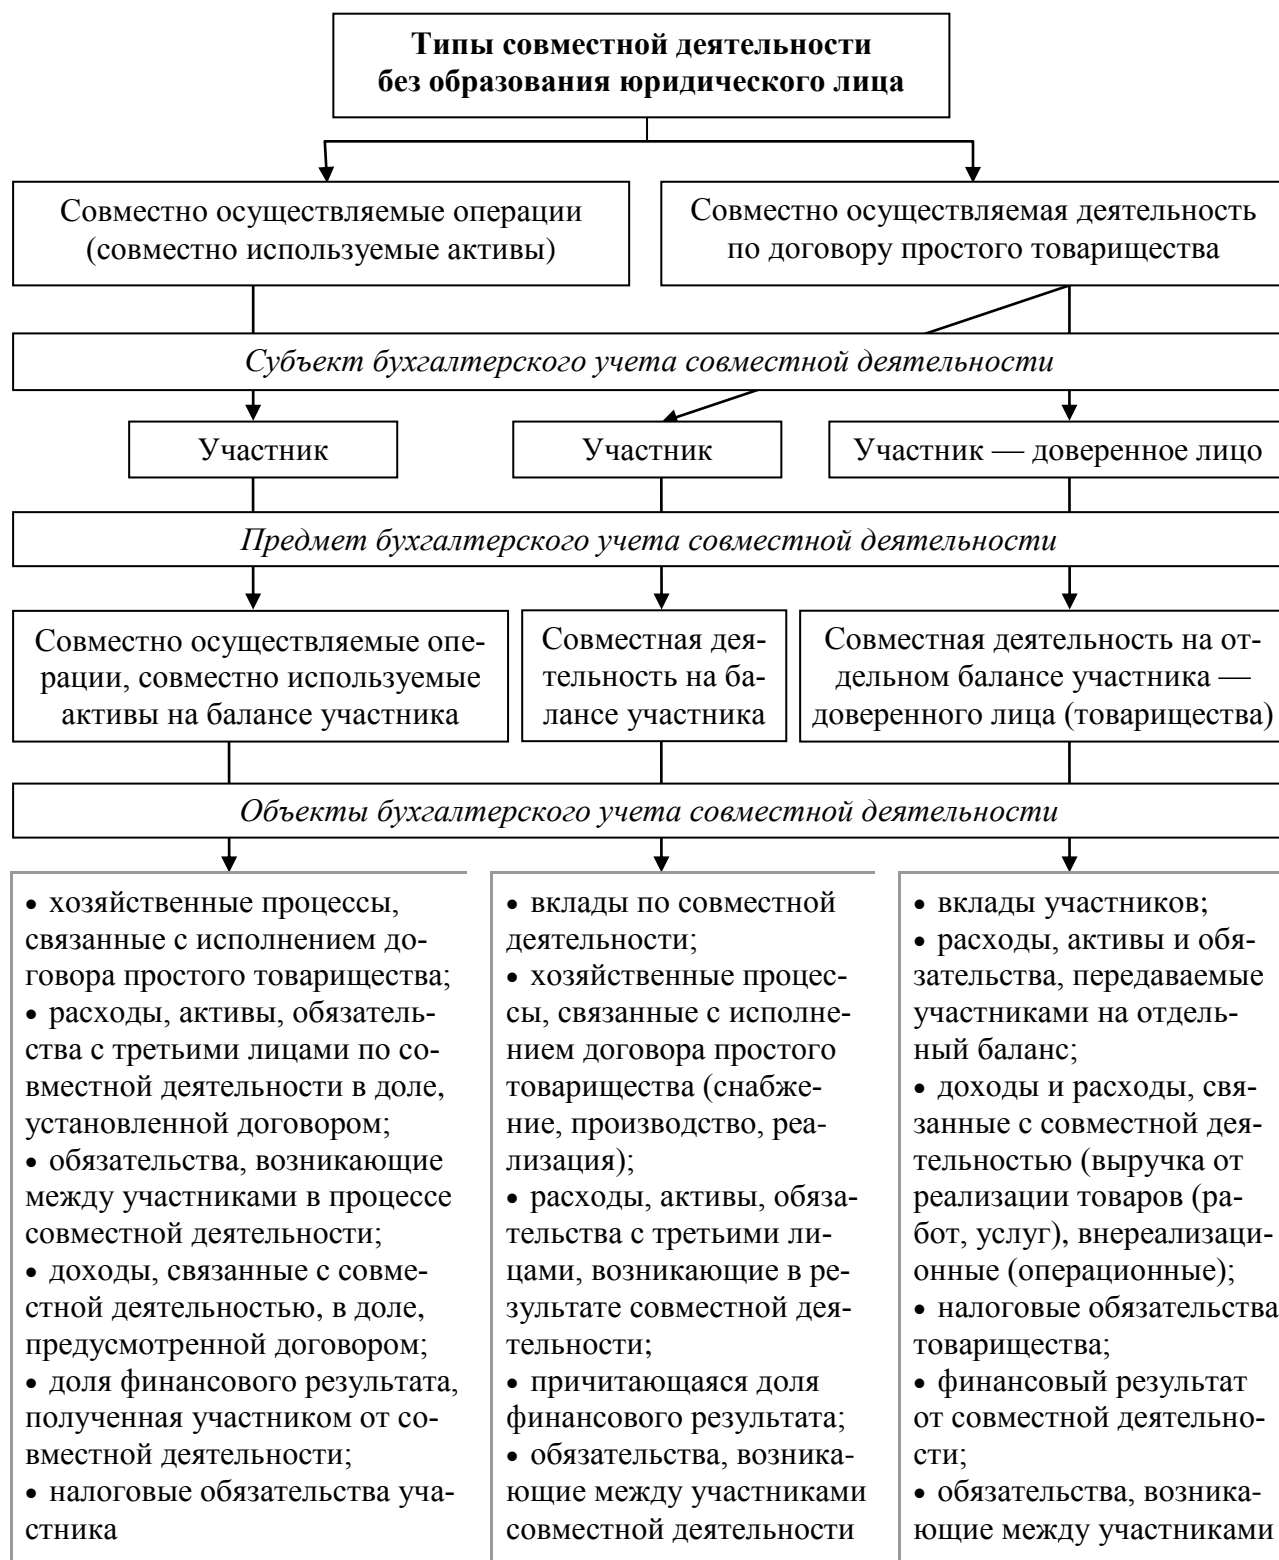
**Типы совместной деятельности без образования юридического лица**

Совместно осуществляемые операции (совместно используемые активы)

Совместно осуществляемая деятельность по договору простого товарищества

*Субъект бухгалтерского учета совместной деятельности*

Участник

Участник

Участник — доверенное лицо

*Предмет бухгалтерского учета совместной деятельности*

Совместно осуществляемые операции, совместно используемые активы на балансе участника

Совместная деятельность на балансе участника

Совместная деятельность на отдельном балансе участника — доверенного лица (товарищества)

*Объекты бухгалтерского учета совместной деятельности*

• хозяйственные процессы, связанные с исполнением договора простого товарищества;
• расходы, активы, обязательства с третьими лицами по совместной деятельности в доле, установленной договором;
• обязательства, возникающие между участниками в процессе совместной деятельности;
• доходы, связанные с совместной деятельностью, в доле, предусмотренной договором;
• доля финансового результата, полученная участником от совместной деятельности;
• налоговые обязательства участника

• вклады по совместной деятельности;
• хозяйственные процессы, связанные с исполнением договора простого товарищества (снабжение, производство, реализация);
• расходы, активы, обязательства с третьими лицами, возникающие в результате совместной деятельности;
• причитающаяся доля финансового результата;
• обязательства, возникающие между участниками совместной деятельности

• вклады участников;
• расходы, активы и обязательства, передаваемые участниками на отдельный баланс;
• доходы и расходы, связанные с совместной деятельностью (выручка от реализации товаров (работ, услуг), внереализационные (операционные);
• налоговые обязательства товарищества;
• финансовый результат от совместной деятельности;
• обязательства, возникающие между участниками